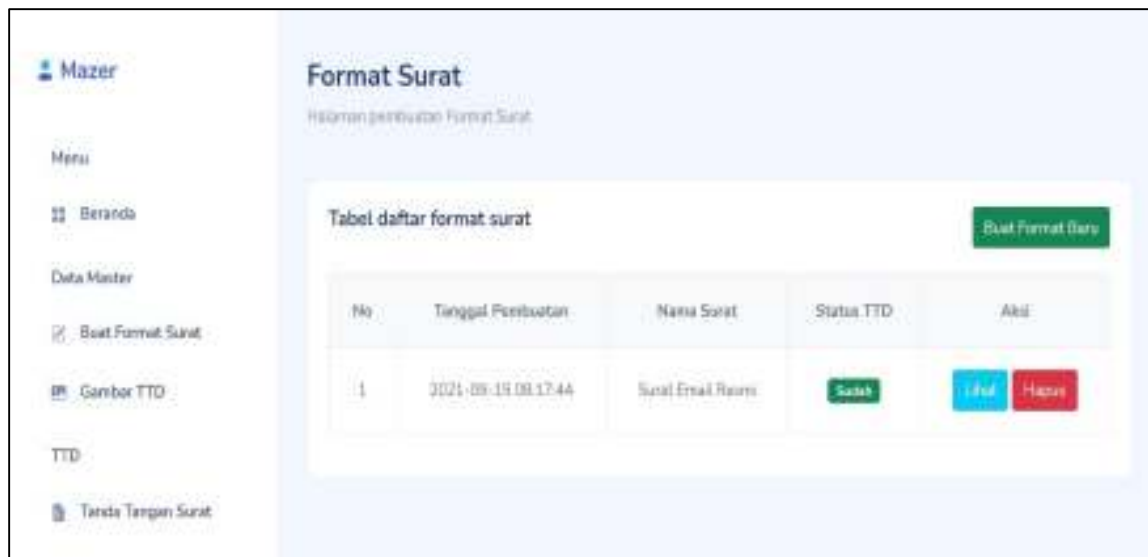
Mazer

Menu

Beranda

Data Master

Buat Format Surat

Gambar TTD

TTD

Tanda Tangan Surat

Format Surat

Halaman pembuatan Format Surat

Tabel daftar format surat

Buat Format Baru

| No | Tanggal Pembuatan | Nama Surat | Status TTD | Aksi |
|---|---|---|---|---|
| 1 | 2021-09-19 08:17:44 | Surat Email Resmi | Sudah | Lihat Hapus |